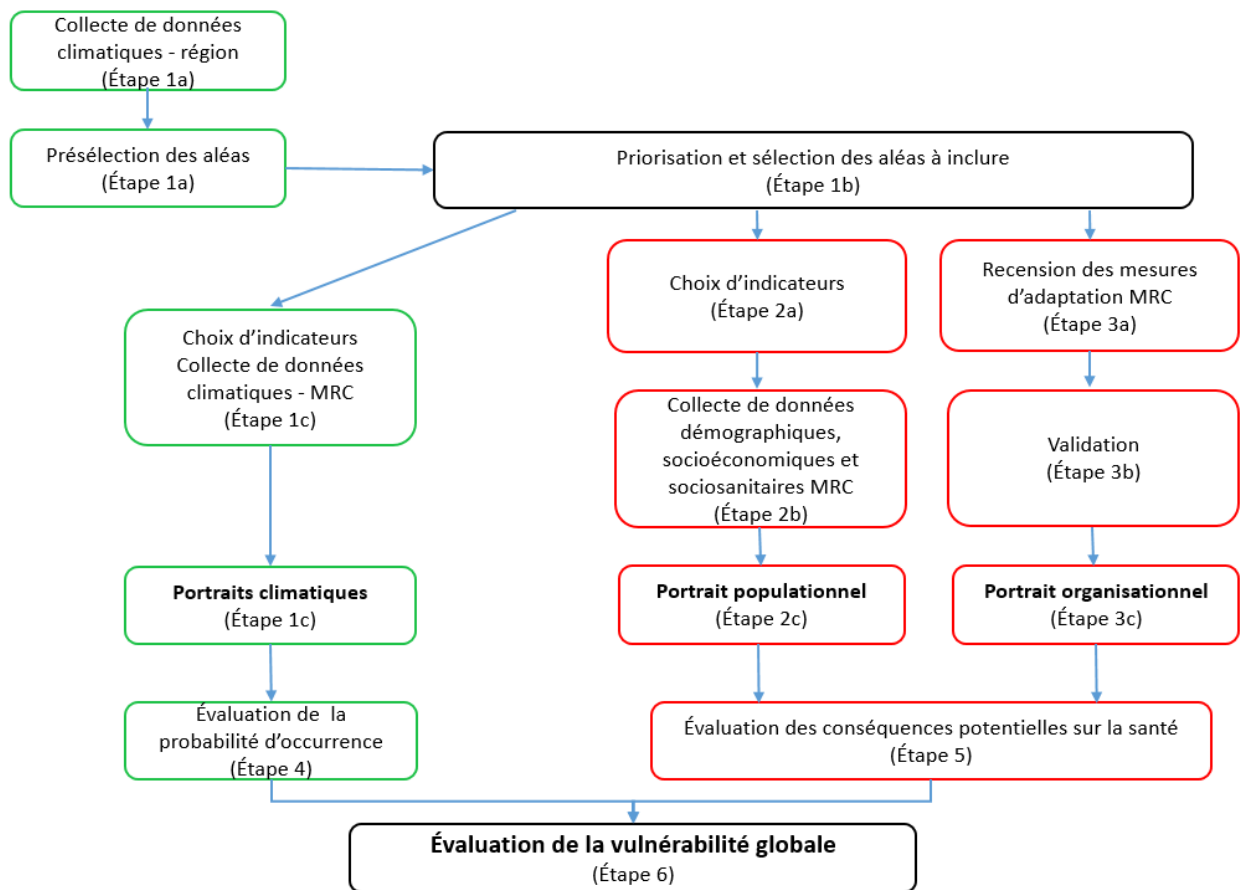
Collecte de données climatiques - région
(Étape 1a)

Présélection des aléas
(Étape 1a)

Priorisation et sélection des aléas à inclure
(Étape 1b)

Choix d'indicateurs
Collecte de données climatiques - MRC
(Étape 1c)

Choix d'indicateurs
(Étape 2a)

Recension des mesures d'adaptation MRC
(Étape 3a)

Collecte de données démographiques, socioéconomiques et sociosanitaires MRC
(Étape 2b)

Validation
(Étape 3b)

**Portraits climatiques**
(Étape 1c)

**Portrait populationnel**
(Étape 2c)

**Portrait organisationnel**
(Étape 3c)

Évaluation de la probabilité d'occurrence
(Étape 4)

Évaluation des conséquences potentielles sur la santé
(Étape 5)

**Évaluation de la vulnérabilité globale**
(Étape 6)